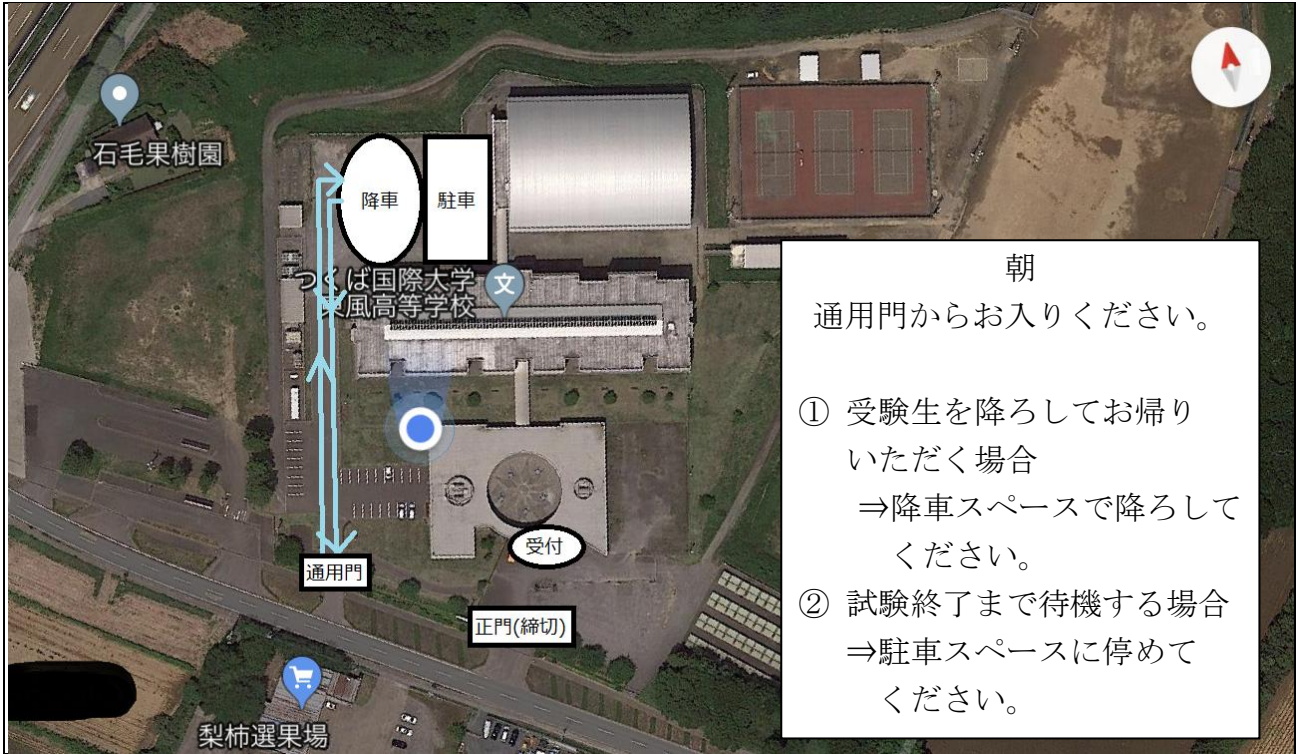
石毛果樹園

降車

駐車

つくば国際大学
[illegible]風高等学校

受付

通用門

正門(締切)

梨柿選果場

朝
通用門からお入りください。

① 受験生を降ろしてお帰りいただく場合
⇒降車スペースで降ろしてください。
② 試験終了まで待機する場合
⇒駐車スペースに停めてください。